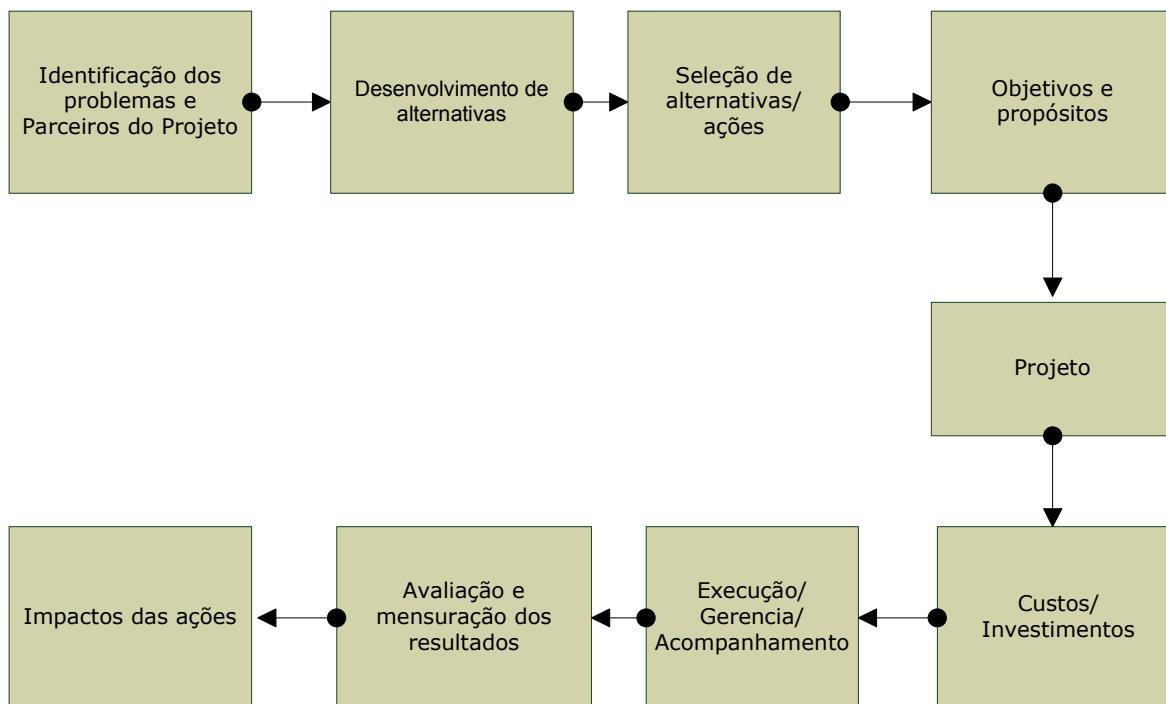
Identificação dos problemas e Parceiros do Projeto

Desenvolvimento de alternativas

Seleção de alternativas/ ações

Objetivos e propósitos

Projeto

Custos/ Investimentos

Execução/ Gerencia/ Acompanhamento

Avaliação e mensuração dos resultados

Impactos das ações